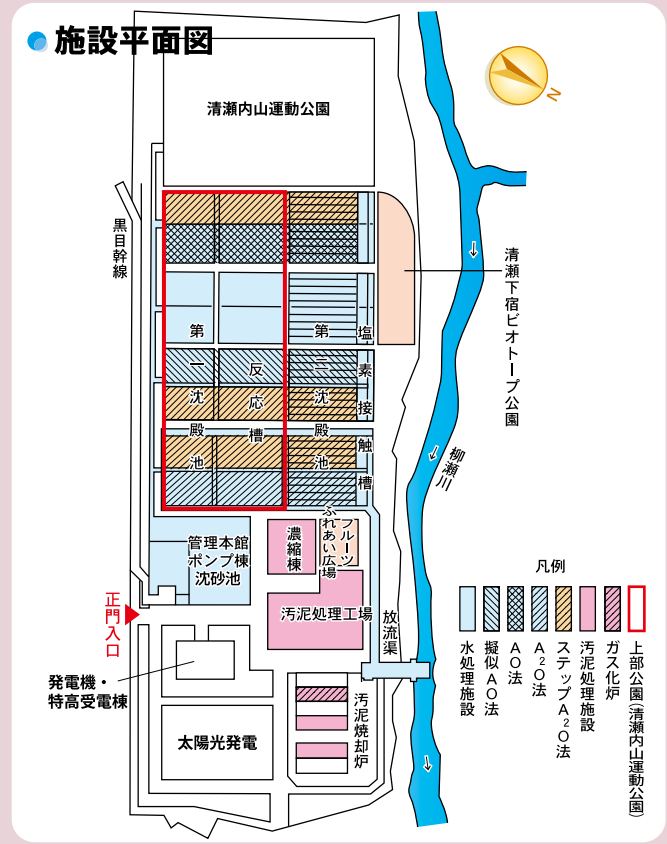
施設平面図

N

清瀬内山運動公園

黒目幹線

清瀬下宿ビオトープ公園

第一沈殿池

反応槽

第二沈殿池

塩素接触槽

柳瀬川

管理本館
ポンプ棟
沈砂池

濃縮棟

フルーツふれあい広場

汚泥処理工場

放流渠

正門入口

発電機・特高受電棟

太陽光発電

汚泥焼却炉

凡例

水処理施設

擬似AO法

AO法

A$^2$O法

ステップA$^2$O法

汚泥処理施設

ガス化炉

上部公園（清瀬内山運動公園）